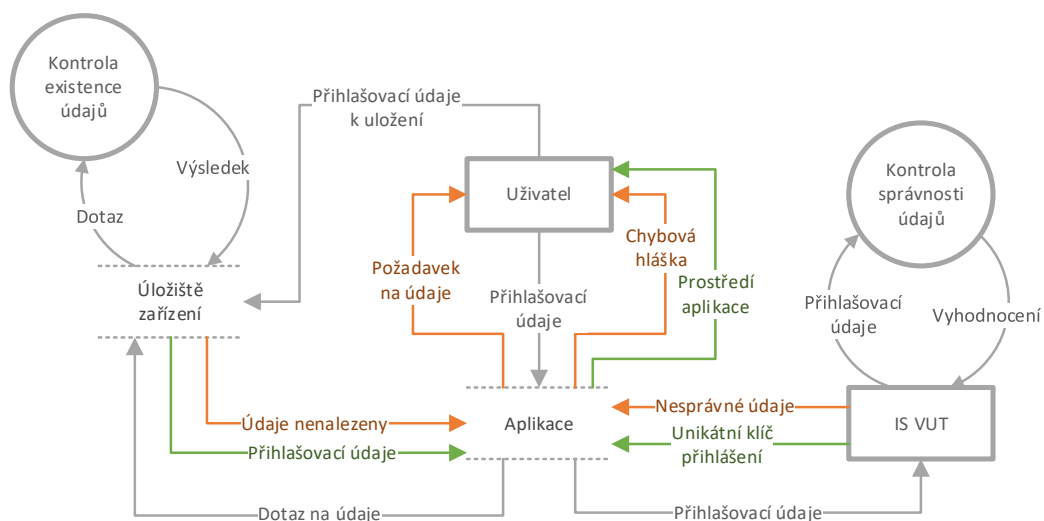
Kontrola existence údajů

Výsledek

Dotaz

Přihlašovací údaje k uložení

Uživatel

Kontrola správnosti údajů

Chybová hláška

Požadavek na údaje

Prostředí aplikace

Úložiště zařízení

Přihlašovací údaje

Přihlašovací údaje

Vyhodnocení

Aplikace

Údaje nenalezeny

Nesprávné údaje

IS VUT

Unikátní klíč přihlášení

Přihlašovací údaje

Dotaz na údaje

Přihlašovací údaje